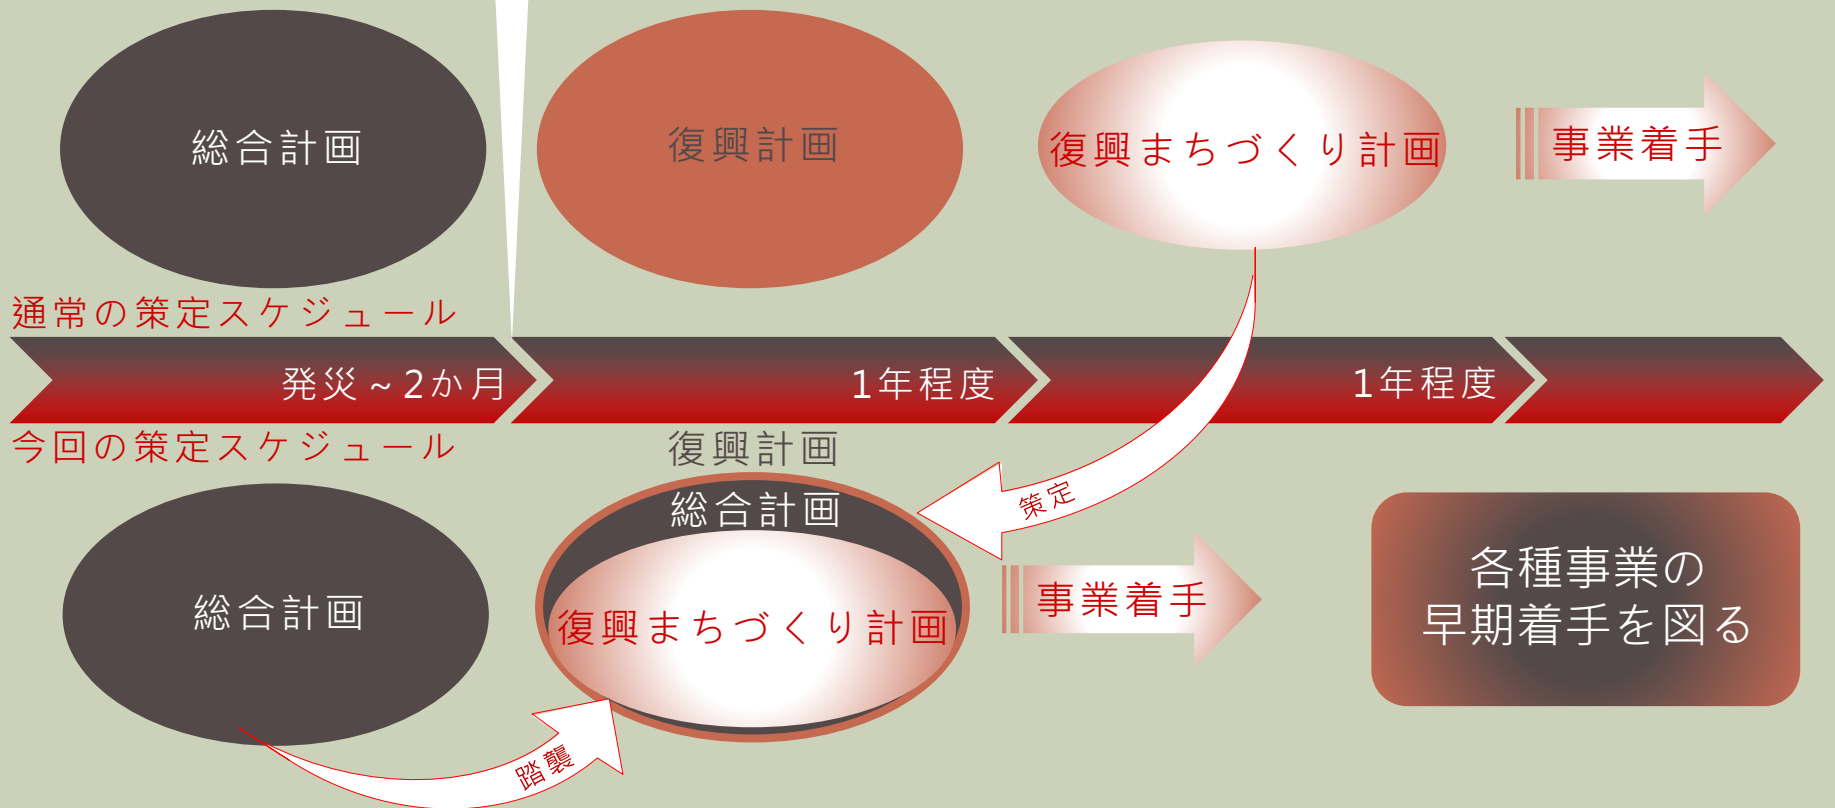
総合計画

復興計画

復興まちづくり計画

事業着手

通常の策定スケジュール

発災～2か月

1年程度

1年程度

今回の策定スケジュール

復興計画

総合計画

策定

総合計画

復興まちづくり計画

事業着手

各種事業の
早期着手を図る

踏襲